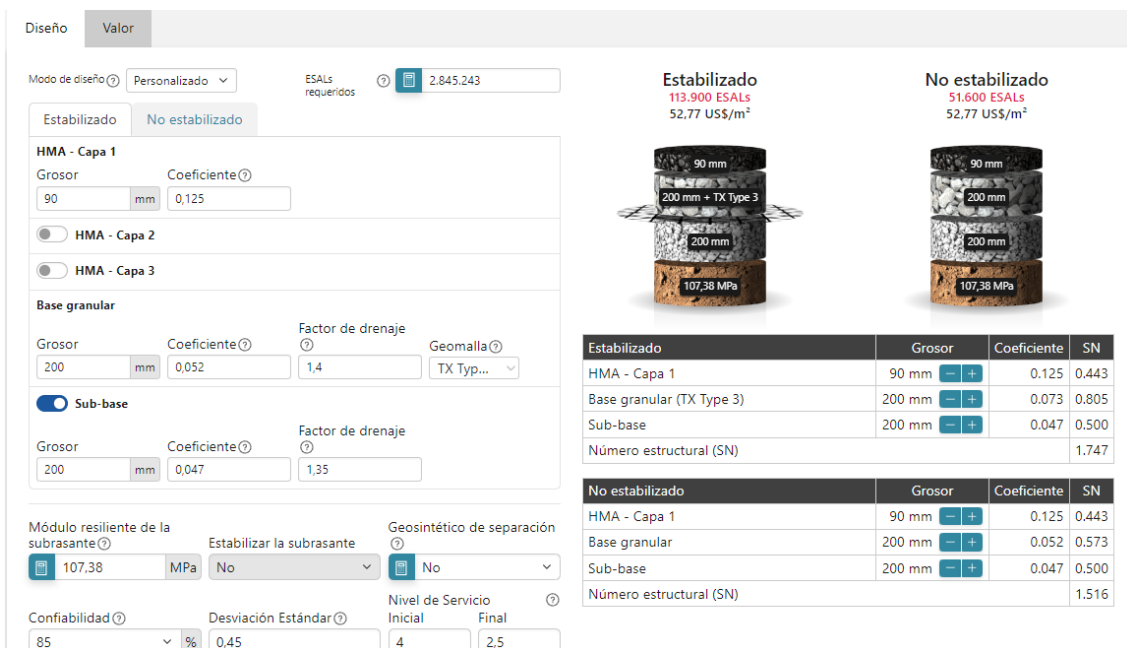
Diseño | Valor

Modo de diseño ⓘ Personalizado
ESALs requeridos ⓘ 2.845.243

Estabilizado | No estabilizado

HMA - Capa 1
Grosor 90 mm
Coeficiente ⓘ 0,125

HMA - Capa 2

HMA - Capa 3

Base granular
Grosor 200 mm
Coeficiente ⓘ 0,052
Factor de drenaje ⓘ 1,4
Geomalla ⓘ TX Typ...

Sub-base
Grosor 200 mm
Coeficiente ⓘ 0,047
Factor de drenaje ⓘ 1,35

Módulo resiliente de la subrasante ⓘ 107,38 MPa
Estabilizar la subrasante No
Geosintético de separación ⓘ No

Confiabilidad ⓘ 85 %
Desviación Estándar ⓘ 0,45
Nivel de Servicio ⓘ
Inicial 4
Final 2,5

Estabilizado
113.900 ESALs
52,77 US$/m²

90 mm
200 mm + TX Type 3
200 mm
107,38 MPa

No estabilizado
51.600 ESALs
52,77 US$/m²

90 mm
200 mm
200 mm
107,38 MPa

| Estabilizado | Grosor | Coeficiente | SN |
|---|---|---|---|
| HMA - Capa 1 | 90 mm − + | 0.125 | 0.443 |
| Base granular (TX Type 3) | 200 mm − + | 0.073 | 0.805 |
| Sub-base | 200 mm − + | 0.047 | 0.500 |
| Número estructural (SN) | | | 1.747 |

| No estabilizado | Grosor | Coeficiente | SN |
|---|---|---|---|
| HMA - Capa 1 | 90 mm − + | 0.125 | 0.443 |
| Base granular | 200 mm − + | 0.052 | 0.573 |
| Sub-base | 200 mm − + | 0.047 | 0.500 |
| Número estructural (SN) | | | 1.516 |